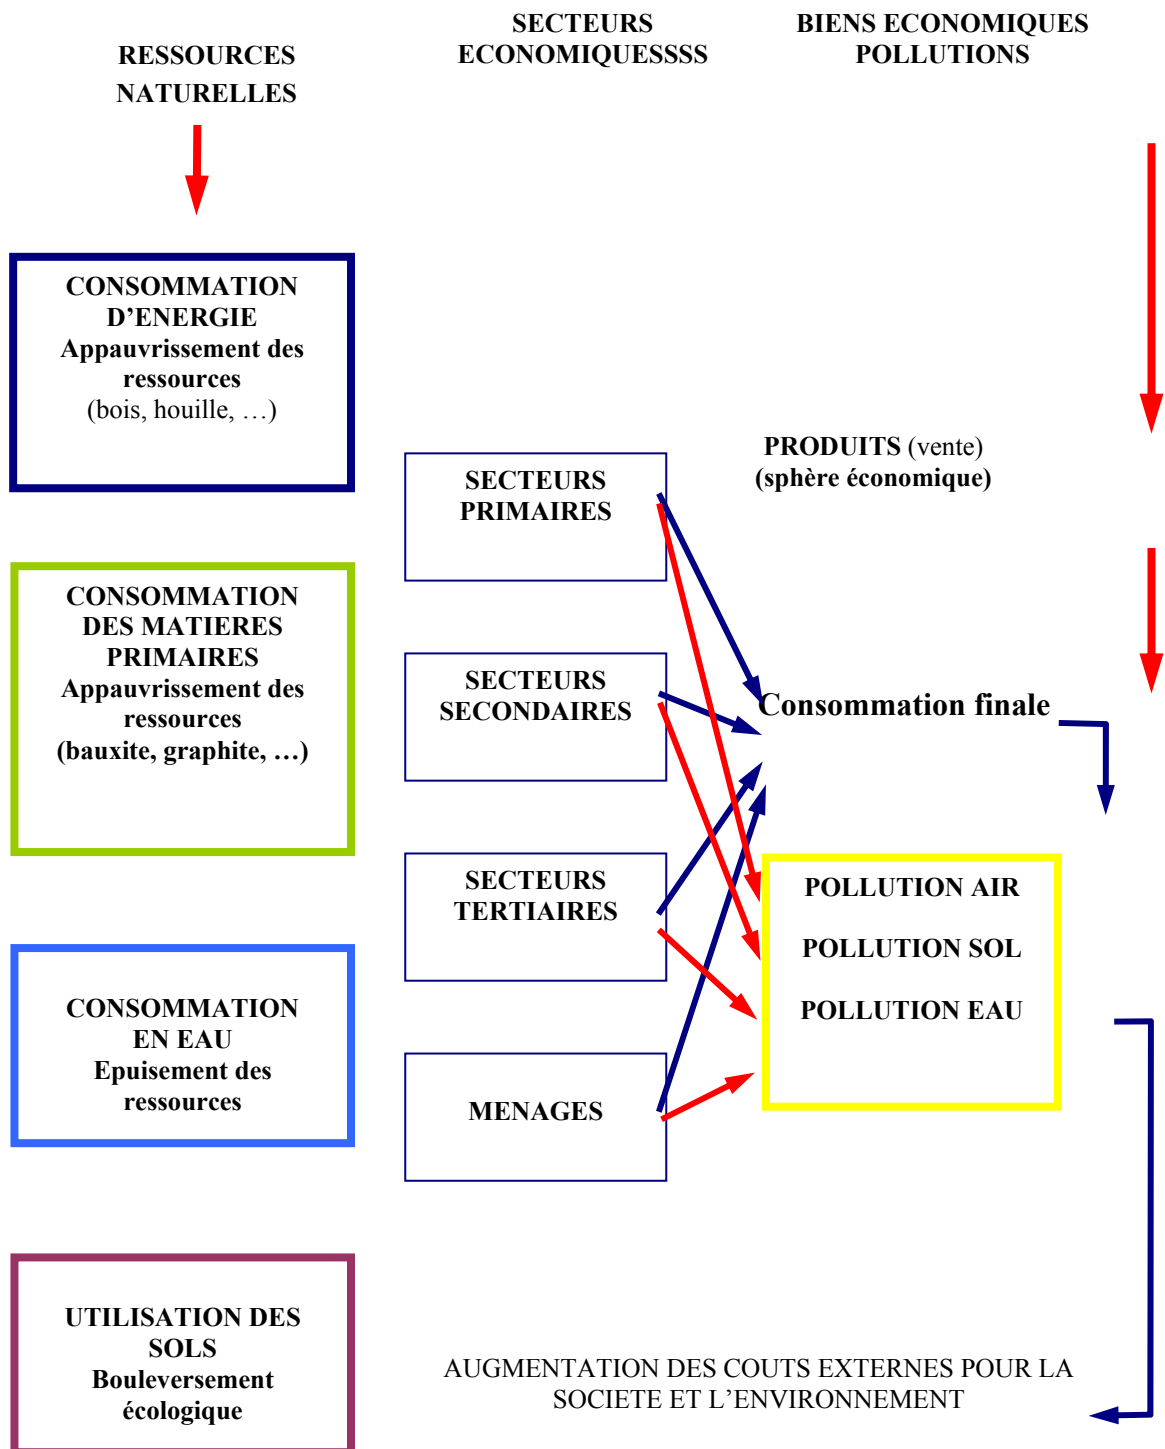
RESSOURCES NATURELLES

SECTEURS ECONOMIQUESSSS

BIENS ECONOMIQUES POLLUTIONS

CONSOMMATION D'ENERGIE
Appauvrissement des ressources
(bois, houille, …)

PRODUITS (vente)
(sphère économique)

SECTEURS PRIMAIRES

CONSOMMATION DES MATIERES PRIMAIRES
Appauvrissement des ressources
(bauxite, graphite, …)

SECTEURS SECONDAIRES

Consommation finale

SECTEURS TERTIAIRES

POLLUTION AIR

POLLUTION SOL

POLLUTION EAU

CONSOMMATION EN EAU
Epuisement des ressources

MENAGES

UTILISATION DES SOLS
Bouleversement écologique

AUGMENTATION DES COUTS EXTERNES POUR LA SOCIETE ET L'ENVIRONNEMENT